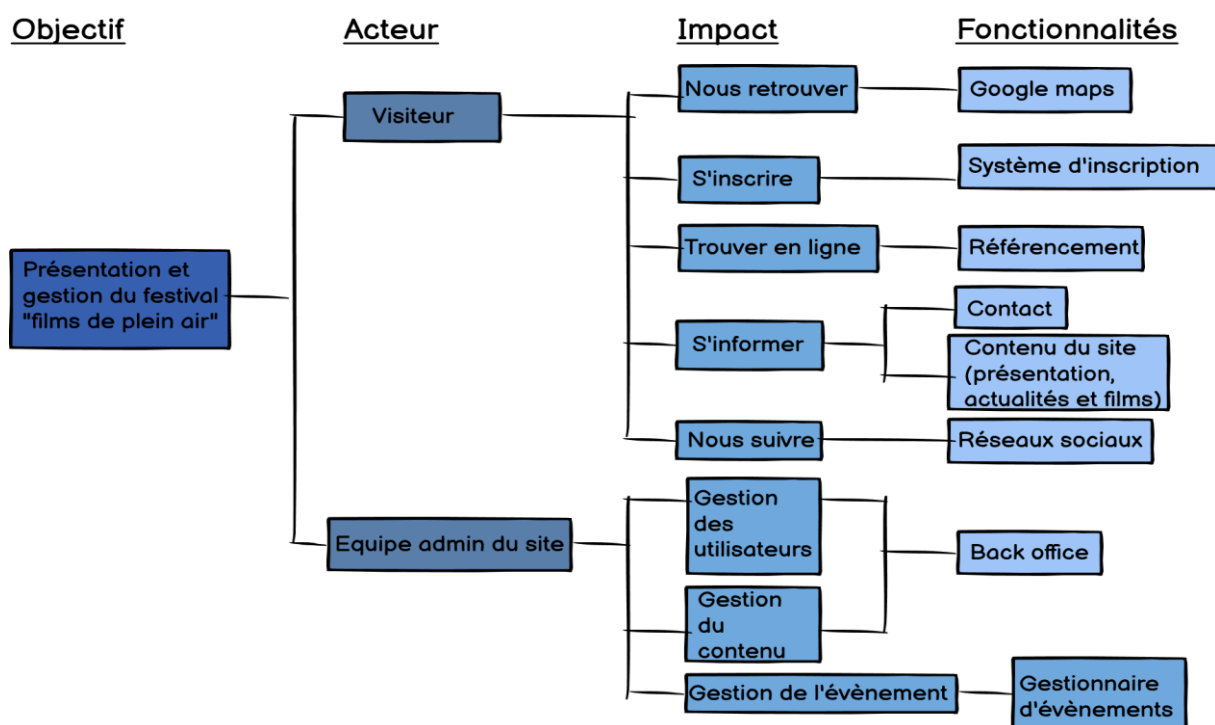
Objectif

Acteur

Impact

Fonctionnalités

Présentation et gestion du festival "films de plein air"

Visiteur

Nous retrouver

Google maps

S'inscrire

Système d'inscription

Trouver en ligne

Référencement

S'informer

Contact

Contenu du site (présentation, actualités et films)

Nous suivre

Réseaux sociaux

Equipe admin du site

Gestion des utilisateurs

Gestion du contenu

Back office

Gestion de l'évènement

Gestionnaire d'évènements